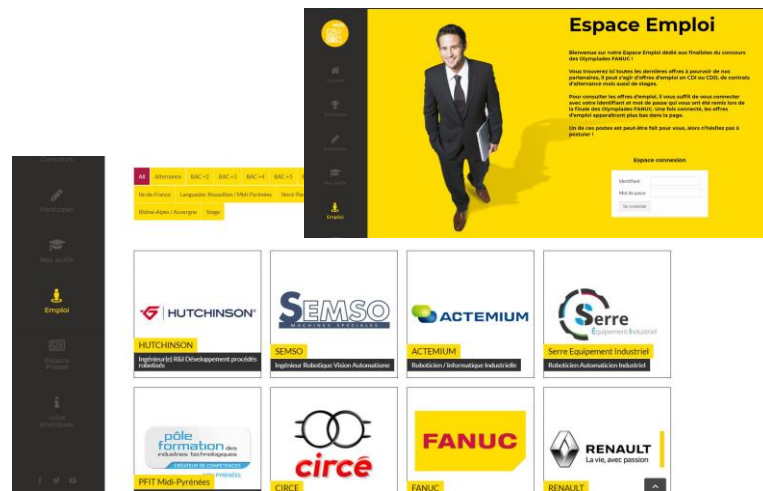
Espace Emploi

Bienvenue sur notre Espace Emploi dédié aux finalistes du concours des Olympiades FANUC !

Vous trouverez ici toutes les dernières offres à pourvoir de nos partenaires, il peut s'agir d'offres d'emploi en CDI ou CDD, de contrats d'alternance mais aussi de stages.

Pour consulter les offres d'emploi, il vous suffit de vous connecter avec votre identifiant et mot de passe qui vous ont été remis lors de la finale des Olympiades FANUC. Une fois connecté, les offres d'emploi apparaîtront plus bas dans la page.

Un de ces postes est peut-être fait pour vous, alors n'hésitez pas à postuler !

Espace connexion

Identifiant

Mot de passe

Se connecter

Emploi

Concours

Participer

Nos outils

Emploi

Espace Presse

Infos pratiques

All | Alternance | BAC+2 | BAC+3 | BAC+4 | BAC+5

Ile-de-France | Languedoc-Roussillon / Midi-Pyrénées | Nord-Pas

Rhône-Alpes / Auvergne | Stage

HUTCHINSON

HUTCHINSON
Ingénieur(e) R&D Développement procédés robotisés

SEMSO
MACHINES SPECIALES

SEMSO
Ingénieur Robotique Vision Automatisme

ACTEMIUM

ACTEMIUM
Roboticien / Informatique Industrielle

Serre
Équipement Industriel

Serre Equipement Industriel
Roboticien Automaticien Industriel

pôle formation des industries technologiques
CRÉATEUR DE COMPÉTENCES
PYRÉNÉES

PFIT Midi-Pyrénées

circé

CIRCE

FANUC

FANUC

RENAULT
La vie, avec passion

RENAULT